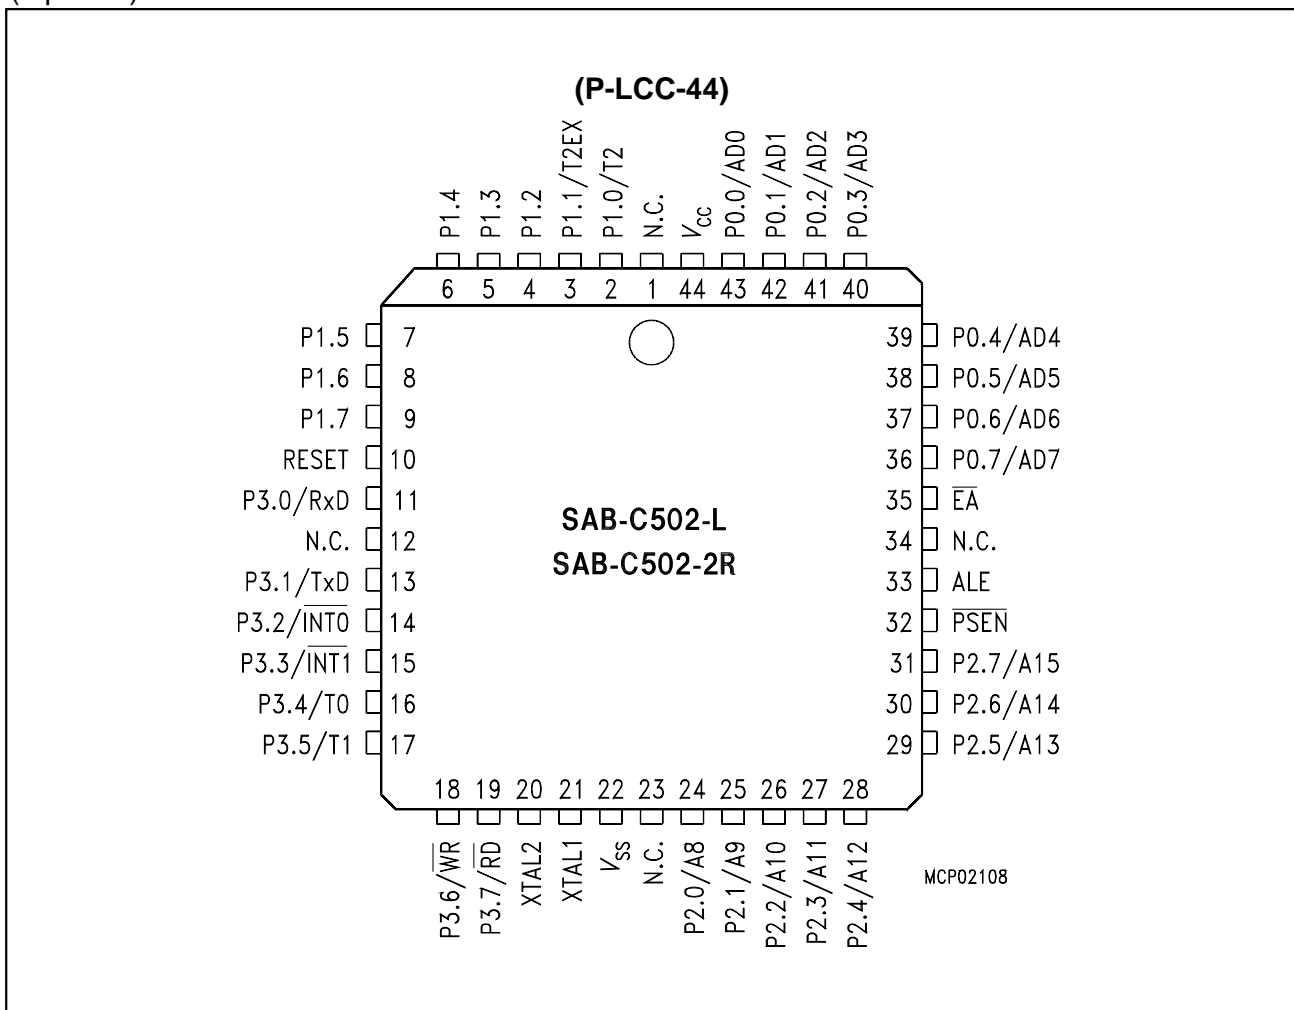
(P-LCC-44)

P1.4
P1.3
P1.2
P1.1/T2EX
P1.0/T2
N.C.
$V_{CC}$
P0.0/AD0
P0.1/AD1
P0.2/AD2
P0.3/AD3

6 5 4 3 2 1 44 43 42 41 40

P1.5 7
P1.6 8
P1.7 9
RESET 10
P3.0/RxD 11
N.C. 12
P3.1/TxD 13
P3.2/$\overline{INT0}$ 14
P3.3/$\overline{INT1}$ 15
P3.4/T0 16
P3.5/T1 17

SAB-C502-L
SAB-C502-2R

39 P0.4/AD4
38 P0.5/AD5
37 P0.6/AD6
36 P0.7/AD7
35 $\overline{EA}$
34 N.C.
33 ALE
32 $\overline{PSEN}$
31 P2.7/A15
30 P2.6/A14
29 P2.5/A13

18 19 20 21 22 23 24 25 26 27 28

P3.6/$\overline{WR}$
P3.7/$\overline{RD}$
XTAL2
XTAL1
$V_{SS}$
N.C.
P2.0/A8
P2.1/A9
P2.2/A10
P2.3/A11
P2.4/A12

MCP02108